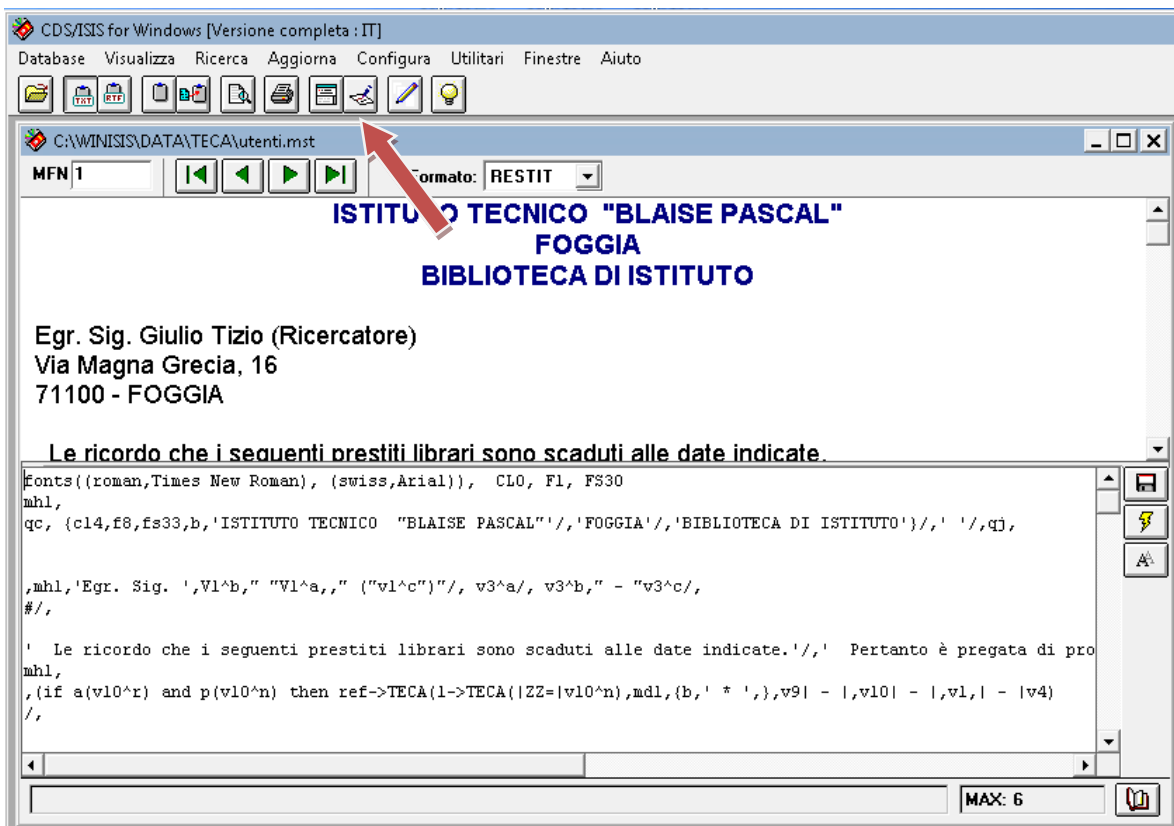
CDS/ISIS for Windows [Versione completa : IT]

Database Visualizza Ricerca Aggiorna Configura Utilitari Finestre Aiuto

C:\WINISIS\DATA\TECA\utenti.mst

MFN 1

Formato: RESTIT

ISTITU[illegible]O TECNICO "BLAISE PASCAL"
FOGGIA
BIBLIOTECA DI ISTITUTO

Egr. Sig. Giulio Tizio (Ricercatore)
Via Magna Grecia, 16
71100 - FOGGIA

Le ricordo che i seguenti prestiti librari sono scaduti alle date indicate.

fonts((roman,Times New Roman), (swiss,Arial)), CL0, F1, FS30
mhl,
qc, {cl4,f8,fs33,b,'ISTITUTO TECNICO "BLAISE PASCAL"'/,'FOGGIA'/,'BIBLIOTECA DI ISTITUTO'}/,' '/,qj,

,mhl,'Egr. Sig. ',V1^b," "V1^a,," ("v1^c")"/, v3^a/, v3^b," - "v3^c/,
#/,

' Le ricordo che i seguenti prestiti librari sono scaduti alle date indicate.'/,' Pertanto è pregata di pro
mhl,
,(if a(v10^r) and p(v10^n) then ref->TECA(l->TECA(|ZZ=|v10^n),mdl,{b,' * ',},v9| - |,v10| - |,v1,| - |v4)
/,

MAX: 6